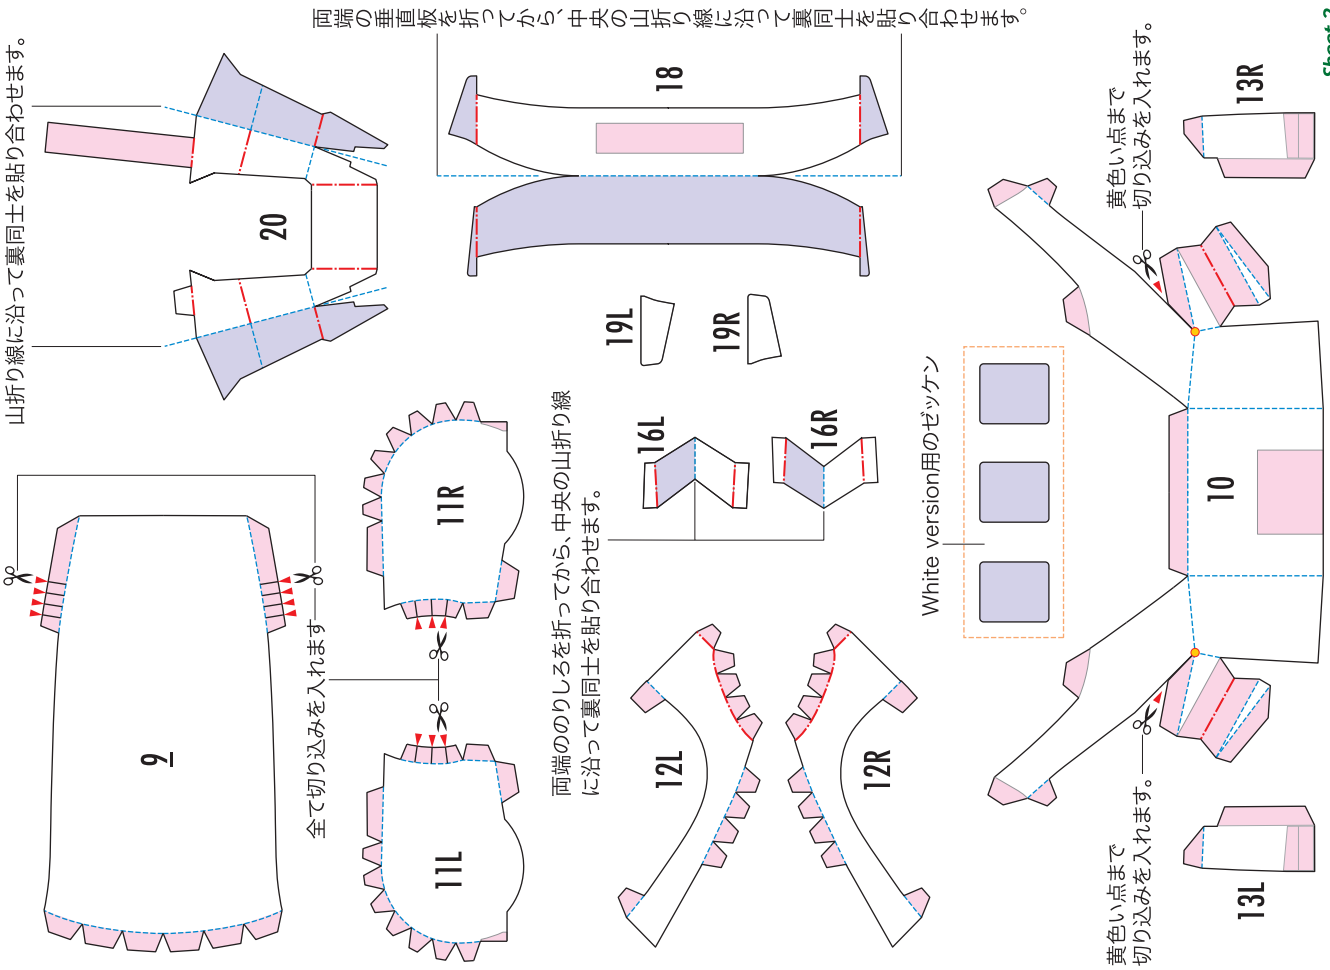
山折り線に沿って裏同士を貼り合わせます。

20

両端の垂直板を折ってから、中央の山折り線に沿って裏同士を貼り合わせます。

18

黄色い点まで切り込みを入れます。

13R

Sheet 2

19L

19R

9

全て切り込みを入れます

11R

11L

両端ののりしろを折ってから、中央の山折り線に沿って裏同士を貼り合わせます。

16L

16R

White version用のゼッケン

10

12L

12R

黄色い点まで切り込みを入れます。

13L